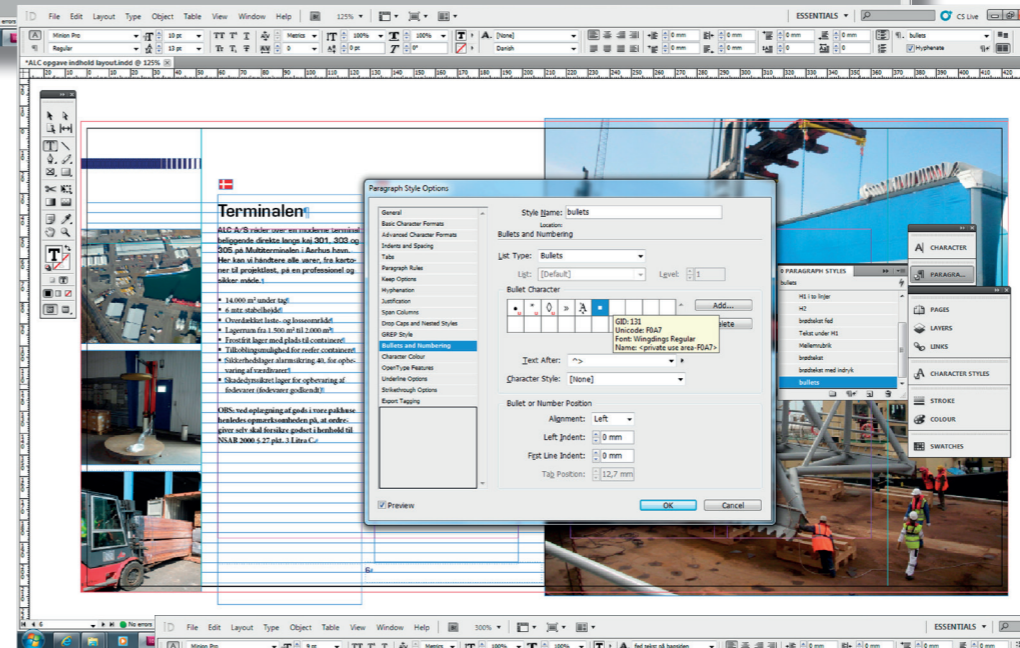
File Edit Layout Type Object Table View Window Help 125% ESSENTIALS CS Live

Minion Pro 10 pt Metrics 100% 100% [None] 0 mm 0 mm bullets
Regular 13 pt 0 0 pt 0° Danish 0 mm 0 mm Hyphenate

*ALC opgave indhold layout.indd @ 125%

Terminalen

ALC A/S råder over en moderne terminal beliggende direkte langs kaj 301, 303 og 305 på Multiterminalen i Aarhus havn. Her kan vi håndtere alle varer, fra kartoner til projektlast, på en professionel og sikker måde.

• 14.000 m² under tag!
• 6 mtr. stabelhøjde!
• Overdækket laste- og lossestukde!
• Lagerrum fra 1.500 m² til 2.000 m²!
• Frostfrit lager med plads til container!
• Tilkoblingsmulighed for reefer container!
• Sikkerhedslager alarmsikring 40, for opbevaring af værdivarer!
• Skadedyrssikret lager for opbevaring af fødevarer (fødevarer godkendt)!

OBS: ved oplagning af gods i vore pakhuse henledes opmærksomheden på, at ordregiver selv skal forsikre godset i henhold til NSAB 2000 § 27 pkt. 3 Litra C.

Paragraph Style Options

General
Basic Character Formats
Advanced Character Formats
Indents and Spacing
Tabs
Paragraph Rules
Keep Options
Hyphenation
Justification
Span Columns
Drop Caps and Nested Styles
GREP Style
Bullets and Numbering
Character Colour
OpenType Features
Underline Options
Strikethrough Options
Export Tagging

Style Name: bullets
Location:
Bullets and Numbering

List Type: Bullets
List: [Default]
Level: 1

Bullet Character
Add...
Delete
GID: 131
Unicode: F0A7
Font: Wingdings Regular
Name: <private use area-F0A7>

Text After: ^>
Character Style: [None]

Bullet or Number Position
Alignment: Left
Left Indent: 0 mm
First Line Indent: 0 mm
Tab Position: 12,7 mm

Preview
OK
Cancel

PARAGRAPH STYLES
bullets
H1 to linjer
H2
brødtekst fed
Tekst under H1
Mellemrubrik
brødtekst
brødtekst med indryk
bullets

CHARACTER
PARAGRA...
PAGES
LAYERS
LINKS
CHARACTER STYLES
STROKE
COLOUR
SWATCHES

No errors

File Edit Layout Type Object Table View Window Help 300% ESSENTIALS
Minion Pro 9 pt Metrics 100% 100% fed tekst på baggiden 0 mm 0 mm